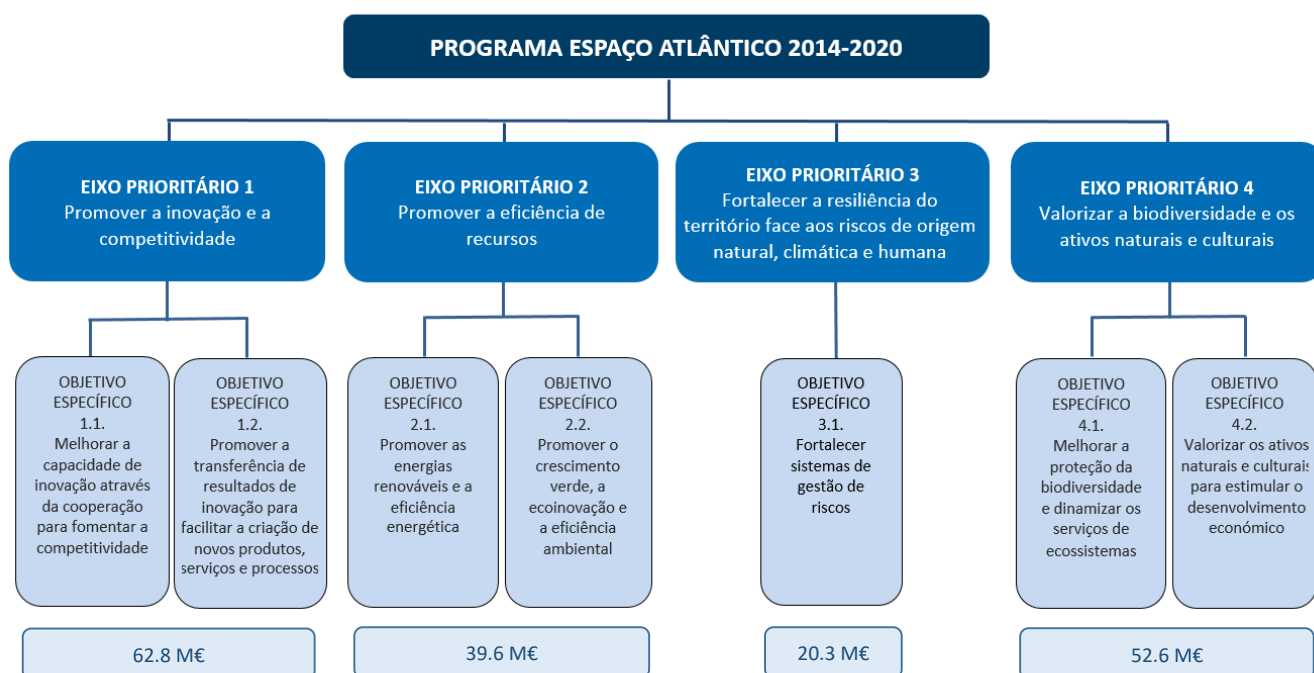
PROGRAMA ESPAÇO ATLÂNTICO 2014-2020

EIXO PRIORITÁRIO 1
Promover a inovação e a competitividade

OBJETIVO ESPECÍFICO 1.1.
Melhorar a capacidade de inovação através da cooperação para fomentar a competitividade

OBJETIVO ESPECÍFICO 1.2.
Promover a transferência de resultados de inovação para facilitar a criação de novos produtos, serviços e processos

62.8 M€

EIXO PRIORITÁRIO 2
Promover a eficiência de recursos

OBJETIVO ESPECÍFICO 2.1.
Promover as energias renováveis e a eficiência energética

OBJETIVO ESPECÍFICO 2.2.
Promover o crescimento verde, a ecoinovação e a eficiência ambiental

39.6 M€

EIXO PRIORITÁRIO 3
Fortalecer a resiliência do território face aos riscos de origem natural, climática e humana

OBJETIVO ESPECÍFICO 3.1.
Fortalecer sistemas de gestão de riscos

20.3 M€

EIXO PRIORITÁRIO 4
Valorizar a biodiversidade e os ativos naturais e culturais

OBJETIVO ESPECÍFICO 4.1.
Melhorar a proteção da biodiversidade e dinamizar os serviços de ecossistemas

OBJETIVO ESPECÍFICO 4.2.
Valorizar os ativos naturais e culturais para estimular o desenvolvimento económico

52.6 M€